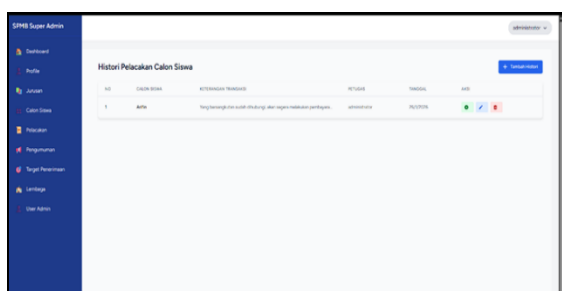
SPMB Super Admin

Dashboard
Profile
Jurusan
Calon Siswa
Pelacakan
Pengumuman
Target Penerimaan
Lembaga
User Admin

administrator

Histori Pelacakan Calon Siswa

+ Tambah Histori

| NO | CALON SISWA | KETERANGAN TRANSAKSI | PETUGAS | TANGGAL | AKSI |
|---|---|---|---|---|---|
| 1 | Arfin | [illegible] | administrator | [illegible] | |